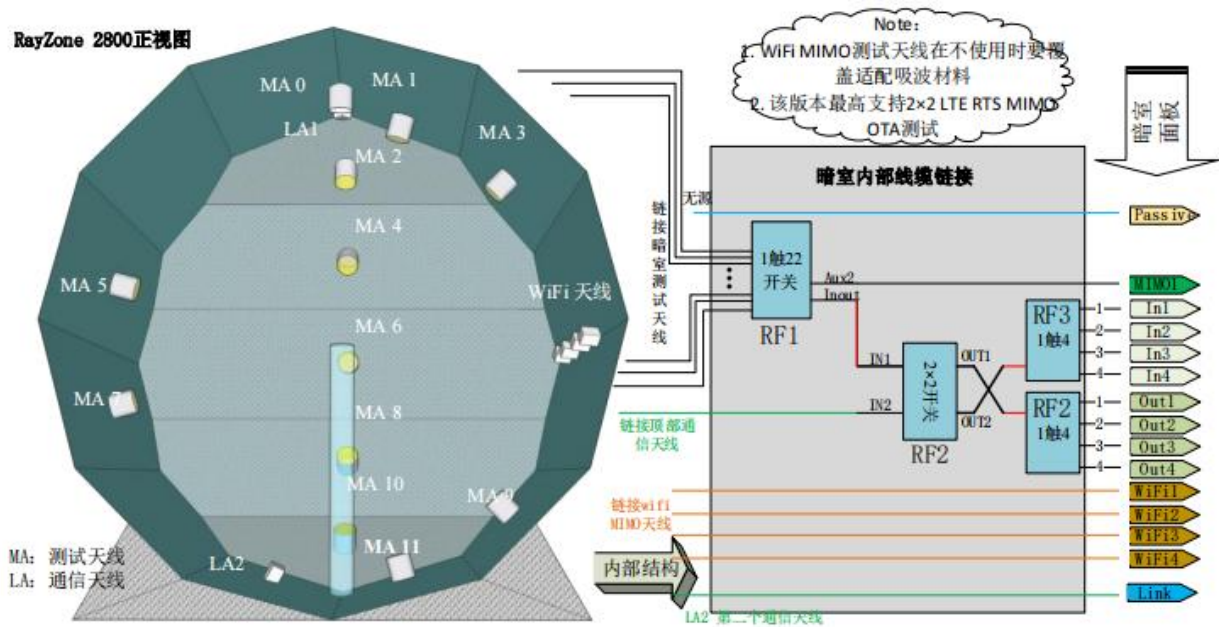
RayZone 2800正视图

MA 0
MA 1
LA1
MA 2
MA 3
MA 4
MA 5
WiFi 天线
MA 6
MA 7
MA 8
MA 10
MA 9
MA 11
LA2

MA：测试天线
LA：通信天线

Note：
1. WiFi MIMO测试天线在不使用时要覆盖适配吸波材料
2. 该版本最高支持2×2 LTE RTS MIMO OTA测试

暗室面板

暗室内部线缆链接

无源
链接暗室测试天线
1触22 开关
RF1
Aux2
Inout
IN1
IN2
2×2开关
RF2
OUT1
OUT2
RF3 1触4
RF2 1触4
链接顶部通信天线
链接wifi MIMO天线
内部结构
LA2 第二个通信天线

Passive
MIMO1
1 In1
2 In2
3 In3
4 In4
1 Out1
2 Out2
3 Out3
4 Out4
WiFi1
WiFi2
WiFi3
WiFi4
Link